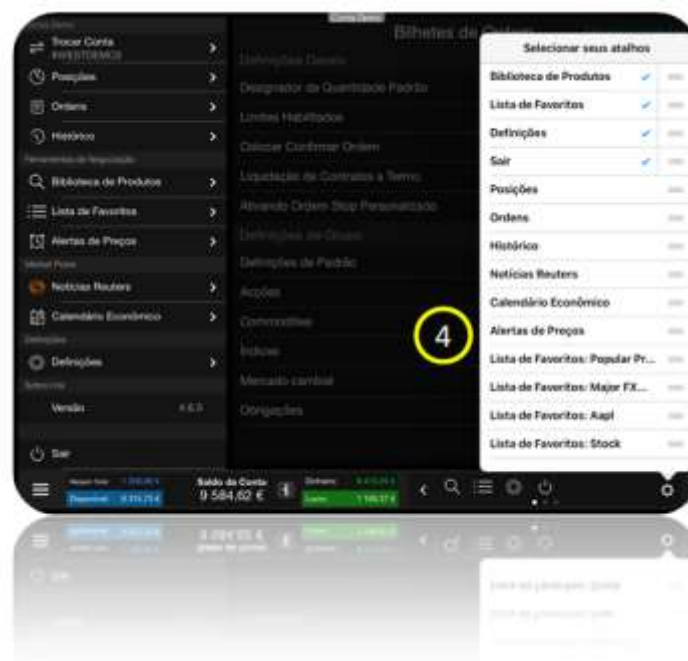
Conta Demo
Trocar Conta
Posições
Ordens
Histórico
Biblioteca de Produtos
Lista de Favoritos
Alertas de Preços
Notícias Reuters
Calendário Económico
Definições
Versão
Sair

Bilhetes de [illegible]
Definições Gerais
Designador de Quantidade Padrão
Limites Habilitados
Colocar Confirmar Ordem
Liquidação de Contratos a Termo
Ativando Ordem Stop Personalizado
Definições de Grupo
Definições de Padrão
Acções
Commodities
Índices
Mercado cambial
Obrigações

4

Selecionar seus atalhos
Biblioteca de Produtos
Lista de Favoritos
Definições
Sair
Posições
Ordens
Histórico
Notícias Reuters
Calendário Económico
Alertas de Preços
Lista de Favoritos: Popular Pr...
Lista de Favoritos: Major FX...
Lista de Favoritos: Aapl
Lista de Favoritos: Stock

Saldo da Conta
9 584,62 €
Disponível
Lucro